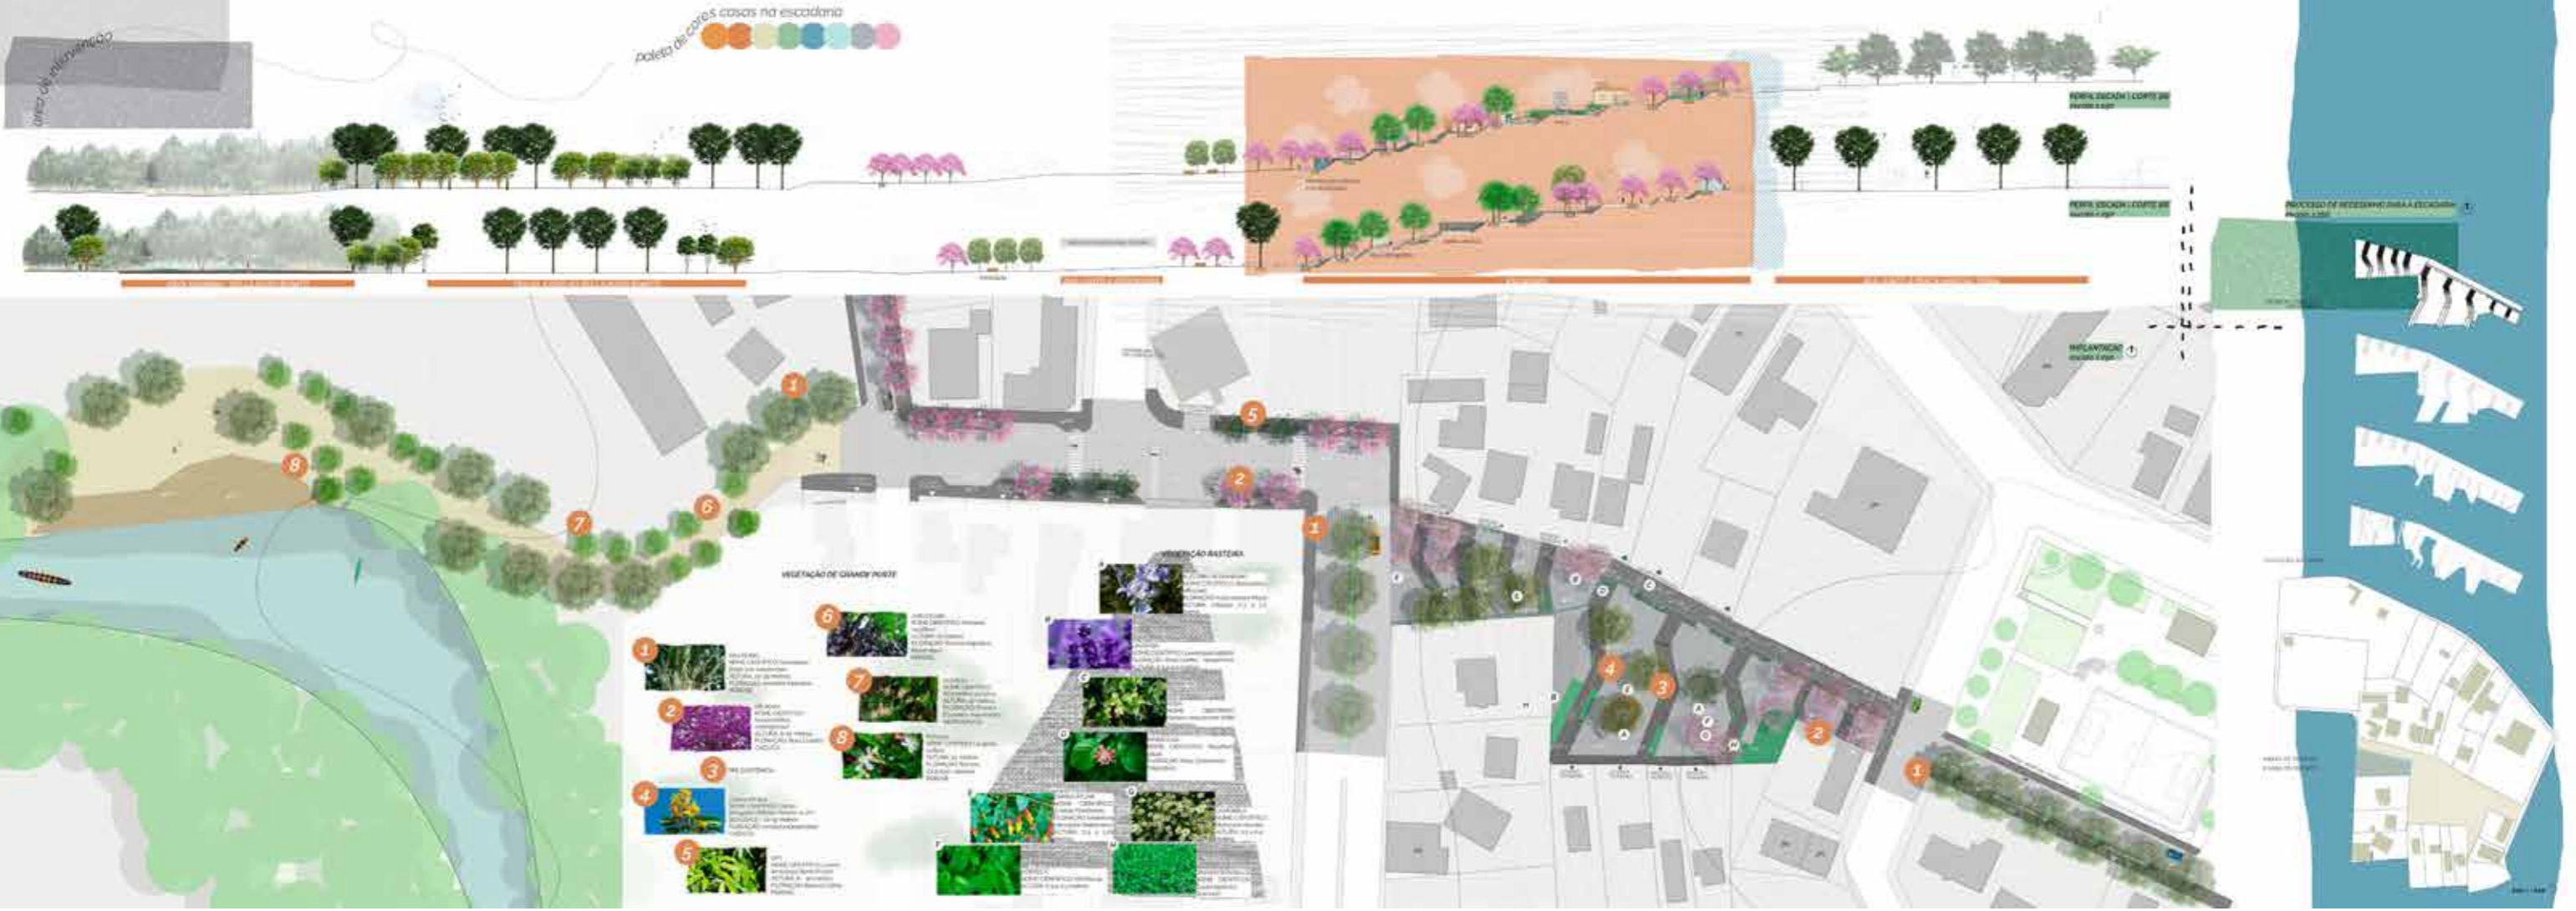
Paleta de cores casas na escadaria

Área de permanência

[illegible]

PERFIL ESCADA I CORTE BB
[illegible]

PERFIL ESCADA I CORTE AA
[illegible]

PROCESSO DE REDESENHO PARA A ESCADARIA
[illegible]

IMPLANTAÇÃO
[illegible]

1

5

2

1

8

6

7

VEGETAÇÃO DE GRANDE PORTE

VEGETAÇÃO RASTEIRA

1

2

3

4

5

6

7

8

4

3

2

1

A

B

C

D

E

F

G

H

I

J

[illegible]